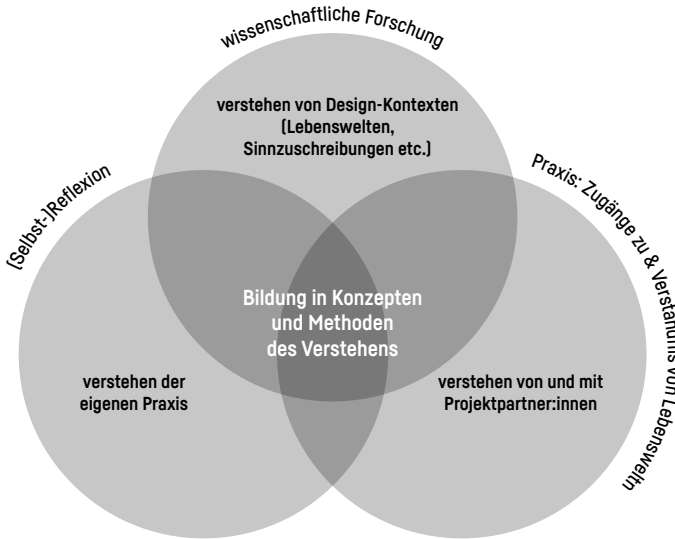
wissenschaftliche Forschung

verstehen von Design-Kontexten (Lebenswelten, Sinnzuschreibungen etc.)

(Selbst-)Reflexion

Praxis: Zugänge zu & Verständnis von Lebenswelten

Bildung in Konzepten und Methoden des Verstehens

verstehen der eigenen Praxis

verstehen von und mit Projektpartner:innen